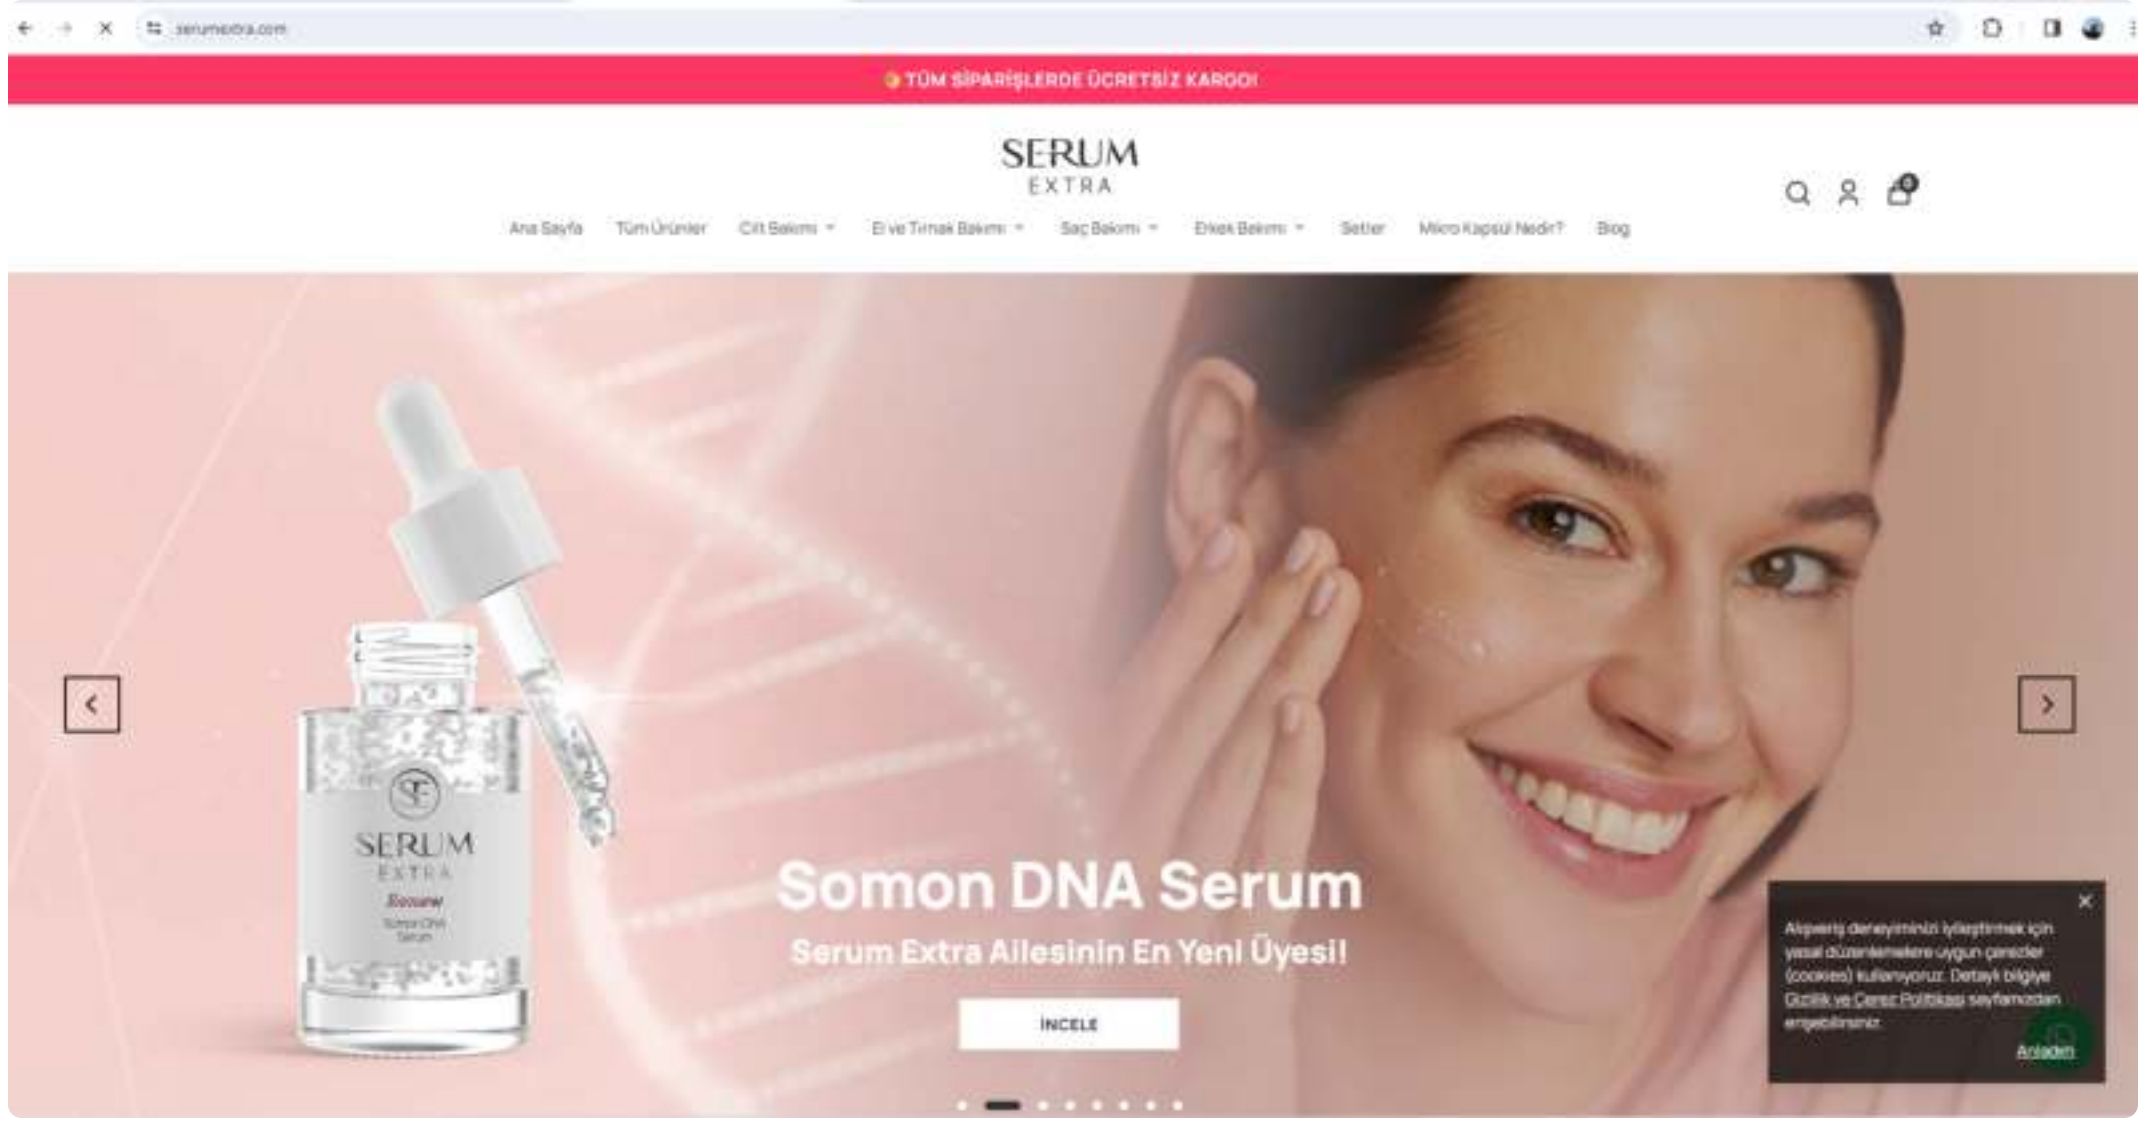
serumextra.com

TÜM SİPARİŞLERDE ÜCRETSİZ KARGO!

SERUM
EXTRA

0

Ana Sayfa Tüm Ürünler Cilt Bakımı El ve Tırnak Bakımı Saç Bakımı Erkek Bakımı Setler Mikro Kapsül Nedir? Blog

SE
SERUM
EXTRA
Somon DNA Serum

Somon DNA Serum
Serum Extra Ailesinin En Yeni Üyesi!

İNCELE

Alışveriş deneyiminizi iyileştirmek için yasal düzenlemelere uygun çerezler (cookies) kullanıyoruz. Detaylı bilgiye Gizlilik ve Çerez Politikası sayfamızdan erişebilirsiniz.

Anladım